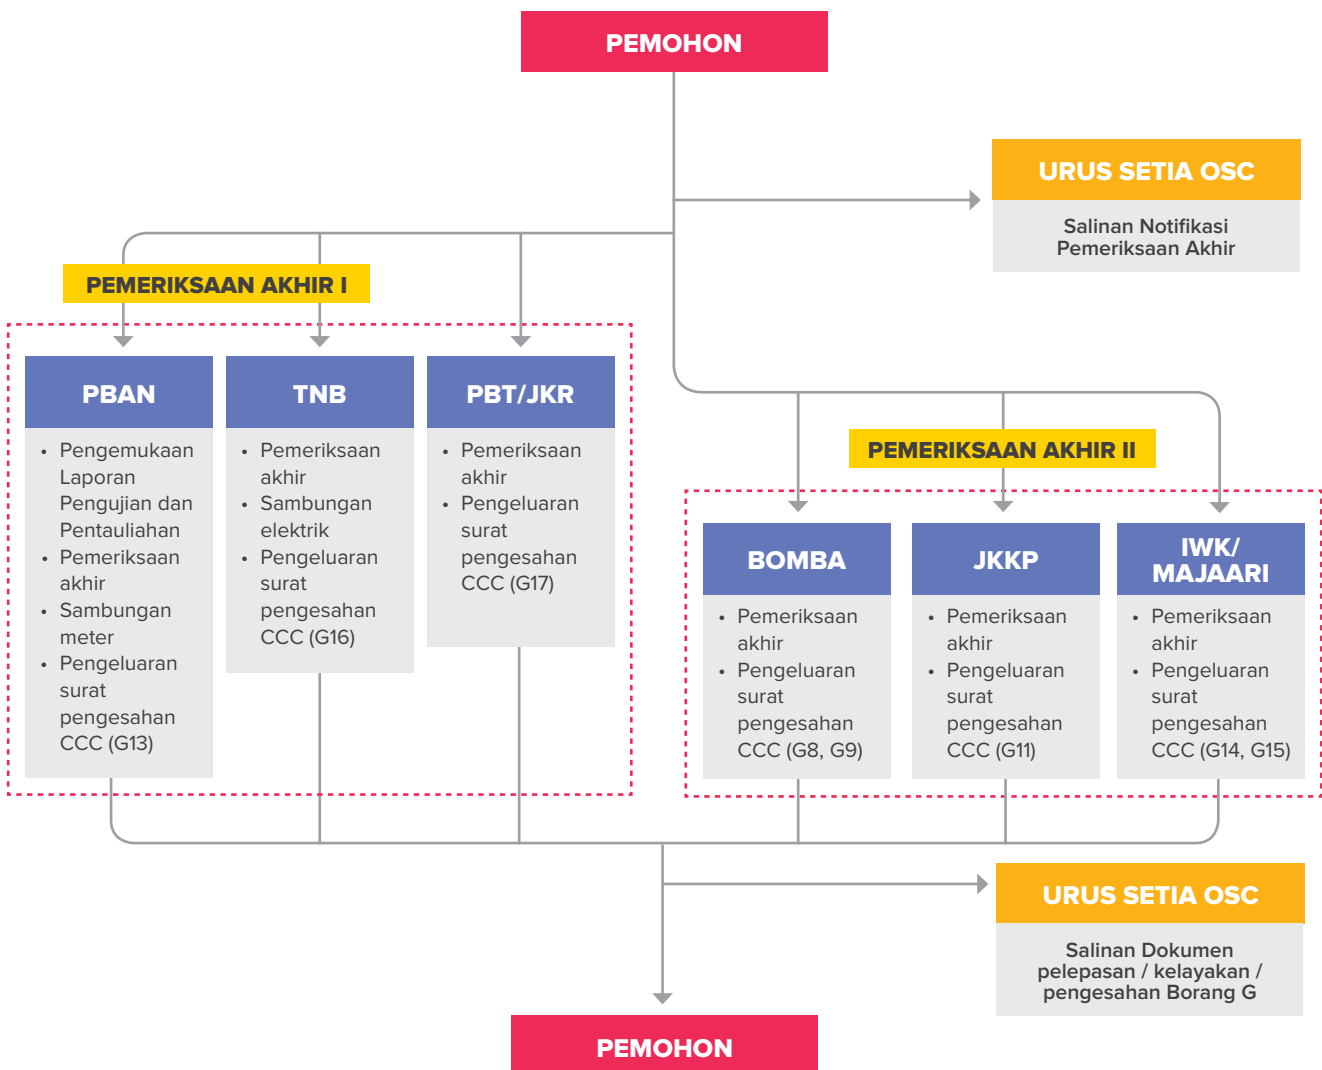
PEMOHON

URUS SETIA OSC

Salinan Notifikasi Pemeriksaan Akhir

PEMERIKSAAN AKHIR I

PBAN

- Pengemukaan Laporan Pengujian dan Pentauliahan
- Pemeriksaan akhir
- Sambungan meter
- Pengeluaran surat pengesahan CCC (G13)

TNB

- Pemeriksaan akhir
- Sambungan elektrik
- Pengeluaran surat pengesahan CCC (G16)

PBT/JKR

- Pemeriksaan akhir
- Pengeluaran surat pengesahan CCC (G17)

PEMERIKSAAN AKHIR II

BOMBA

- Pemeriksaan akhir
- Pengeluaran surat pengesahan CCC (G8, G9)

JKKP

- Pemeriksaan akhir
- Pengeluaran surat pengesahan CCC (G11)

IWK/ MAJAARI

- Pemeriksaan akhir
- Pengeluaran surat pengesahan CCC (G14, G15)

URUS SETIA OSC

Salinan Dokumen pelepasan / kelayakan / pengesahan Borang G

PEMOHON